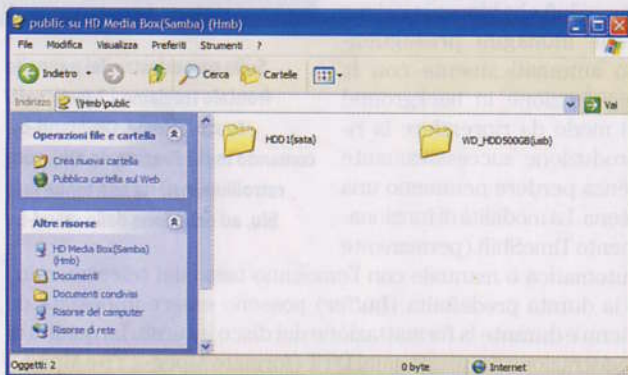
public su HD Media Box(Samba) (Hmb)

File Modifica Visualizza Preferiti Strumenti ?

Indietro Cerca Cartelle

Indirizzo \\Hmb\public Vai

Operazioni file e cartella

Crea nuova cartella

Pubblica cartella sul Web

Altre risorse

HD Media Box(Samba) (Hmb)

Documenti

Documenti condivisi

Risorse del computer

Risorse di rete

HDD1(sata)

WD_HDD500GB(usb)

Oggetti: 2

0 byte

Internet